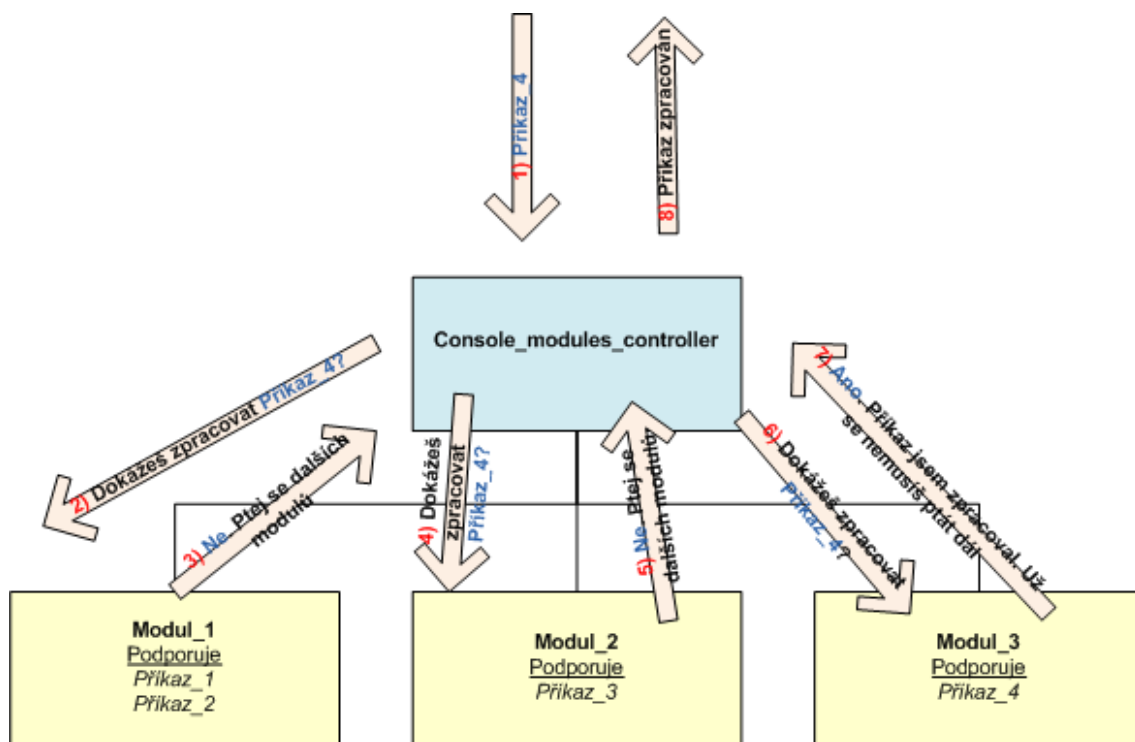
1) Příkaz 4

8) Příkaz zpracován

Console_modules_controller

2) Dokážeš zpracovat Příkaz 4?

3) Ne. Ptej se dalších modulů

4) Dokážeš zpracovat Příkaz_4?

5) Ne. Ptej se dalších modulů

6) Dokážeš zpracovat Příkaz_4?

7) Ano. Příkaz jsem zpracoval. Už se nemusíš ptát dál

Modul_1
Podporuje
Příkaz_1
Příkaz_2

Modul_2
Podporuje
Příkaz_3

Modul_3
Podporuje
Příkaz_4